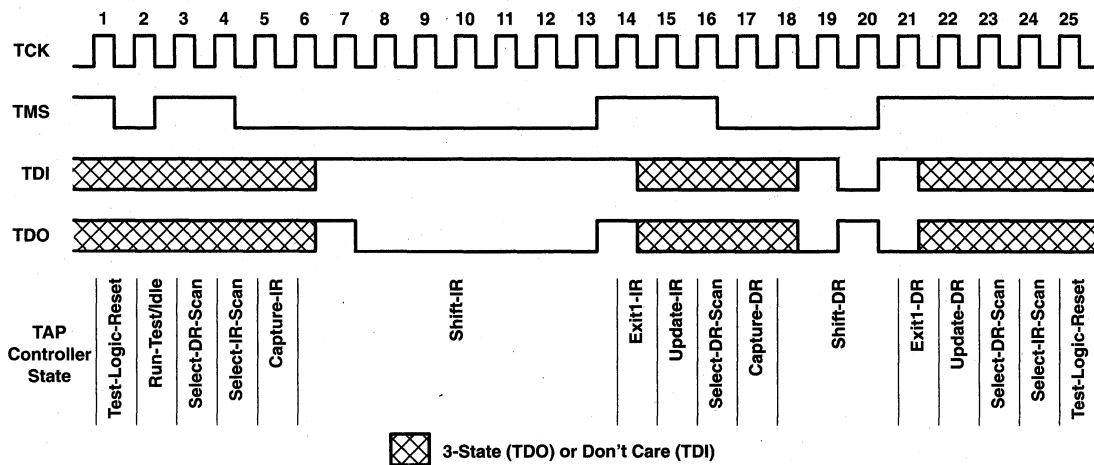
1 2 3 4 5 6 7 8 9 10 11 12 13 14 15 16 17 18 19 20 21 22 23 24 25

TCK

TMS

TDI

TDO

TAP Controller State

Test-Logic-Reset
Run-Test/Idle
Select-DR-Scan
Select-IR-Scan
Capture-IR
Shift-IR
Exit1-IR
Update-IR
Select-DR-Scan
Capture-DR
Shift-DR
Exit1-DR
Update-DR
Select-DR-Scan
Select-IR-Scan
Test-Logic-Reset

3-State (TDO) or Don't Care (TDI)